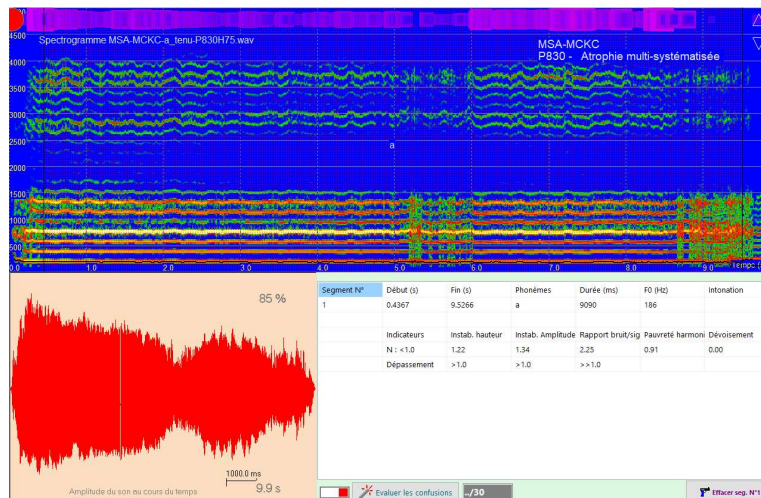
4500
Spectrogramme MSA-MCKC-a_tenu-P830H75.wav
MSA-MCKC
P830 - Atrophie multi-systématisée
4000
3500
3000
2500
a
2000
1500
1000
500
0.0
1.0
2.0
3.0
4.0
5.0
6.0
7.0
8.0
9.0
Temps

85 %
1000.0 ms
9.9 s
Amplitude du son au cours du temps

| Segment N° | Début (s) | Fin (s) | Phonèmes | Durée (ms) | F0 (Hz) | Intonation |
|---|---|---|---|---|---|---|
| 1 | 0.4367 | 9.5266 | a | 9090 | 186 | |
| | Indicateurs | Instab. hauteur | Instab. Amplitude | Rapport bruit/sig | Pauvreté harmoni | Dévoisement |
| | N : <1.0 | 1.22 | 1.34 | 2.25 | 0.91 | 0.00 |
| | Dépassement | >1.0 | >1.0 | >>1.0 | | |

Evaluer les confusions
../30
Effacer seg. N°1